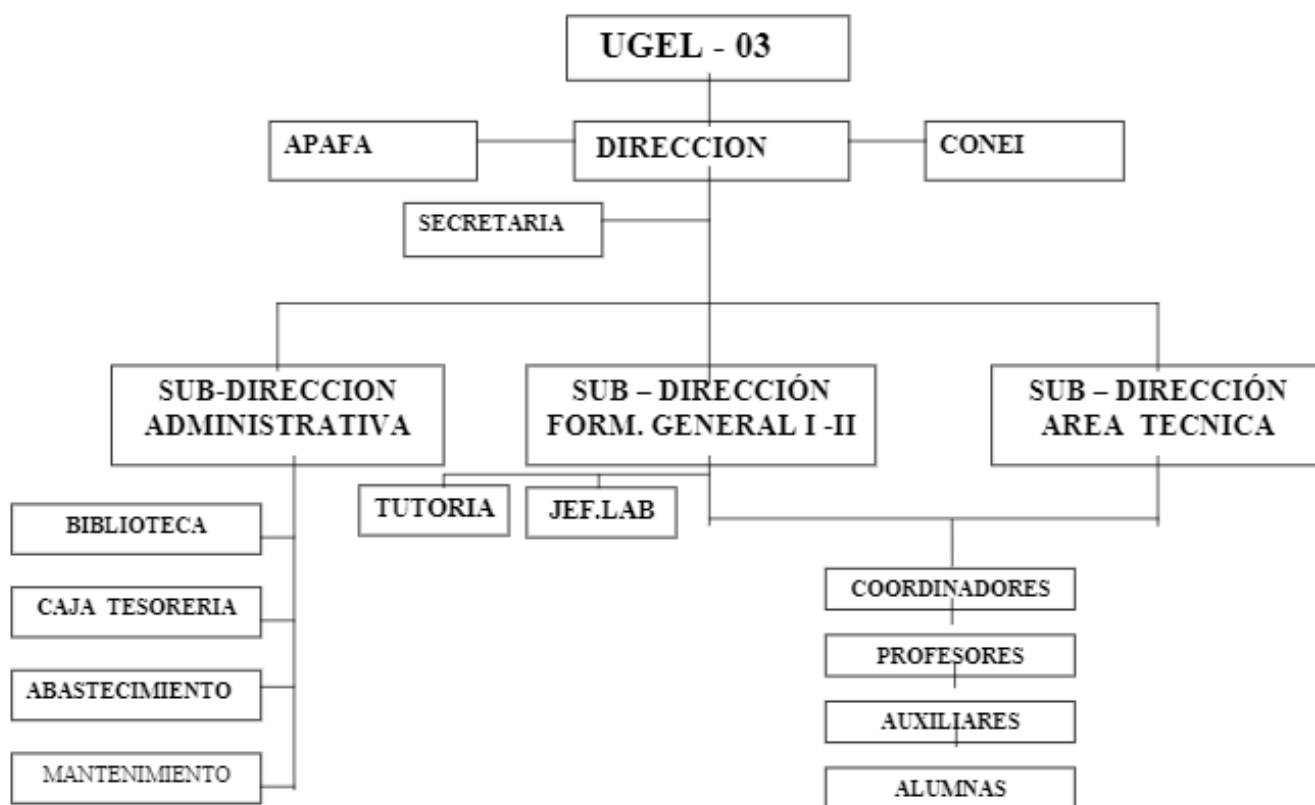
UGEL - 03

APAFA

DIRECCION

CONEI

SECRETARIA

SUB-DIRECCION ADMINISTRATIVA

SUB – DIRECCIÓN FORM. GENERAL I -II

SUB – DIRECCIÓN AREA TECNICA

BIBLIOTECA

CAJA TESORERIA

ABASTECIMIENTO

MANTENIMIENTO

TUTORIA

JEF.LAB

COORDINADORES

PROFESORES

AUXILIARES

ALUMNAS